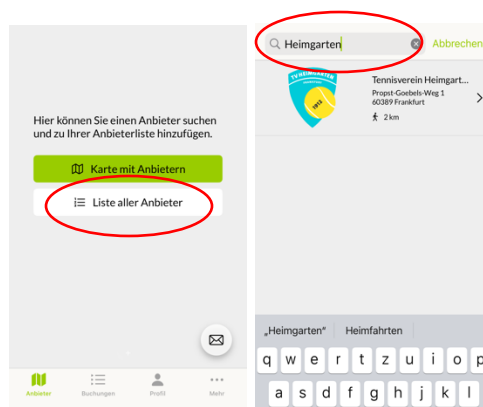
Hier können Sie einen Anbieter suchen und zu Ihrer Anbieterliste hinzufügen.

Karte mit Anbietern

Liste aller Anbieter

Anbieter Buchungen Profil Mehr

Heimgarten

Abbrechen

TV HEIMGARTEN

1975

Tennisverein Heimgart...

Propst-Goebels-Weg 1
60389 Frankfurt

2 km

„Heimgarten" Heimfahrten

q w e r t z u i o p

a s d f g h j k l